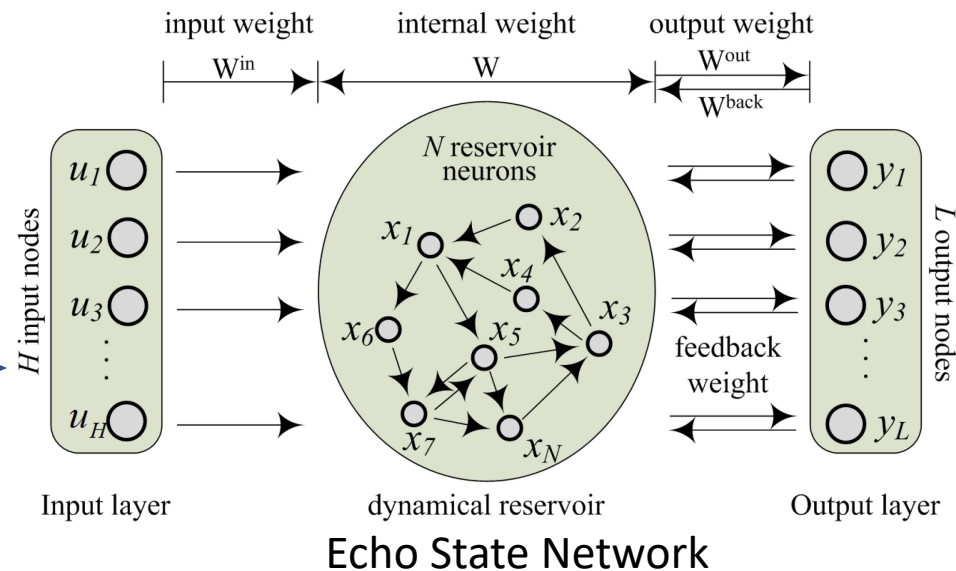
input weight

internal weight

output weight

$W^{in}$

$W$

$W^{out}$

$W^{back}$

H input nodes

$u_1$

$u_2$

$u_3$

$\vdots$

$u_H$

N reservoir neurons

$x_1$

$x_2$

$x_4$

$x_3$

$x_6$

$x_5$

$x_7$

$x_N$

feedback weight

$y_1$

$y_2$

$y_3$

$\vdots$

$y_L$

L output nodes

Input layer

dynamical reservoir

Output layer

Echo State Network